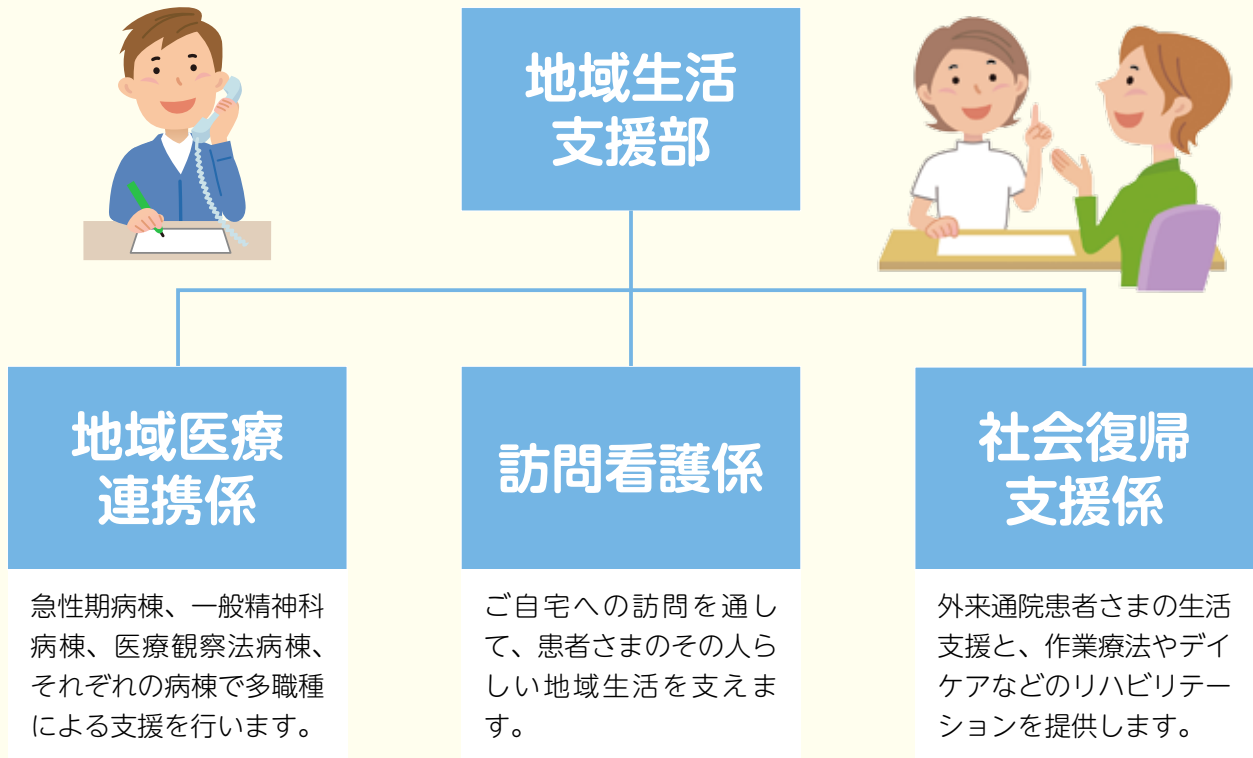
地域生活支援部

地域医療連携係

急性期病棟、一般精神科病棟、医療観察法病棟、それぞれの病棟で多職種による支援を行います。

訪問看護係

ご自宅への訪問を通して、患者さまのその人らしい地域生活を支えます。

社会復帰支援係

外来通院患者さまの生活支援と、作業療法やデイケアなどのリハビリテーションを提供します。